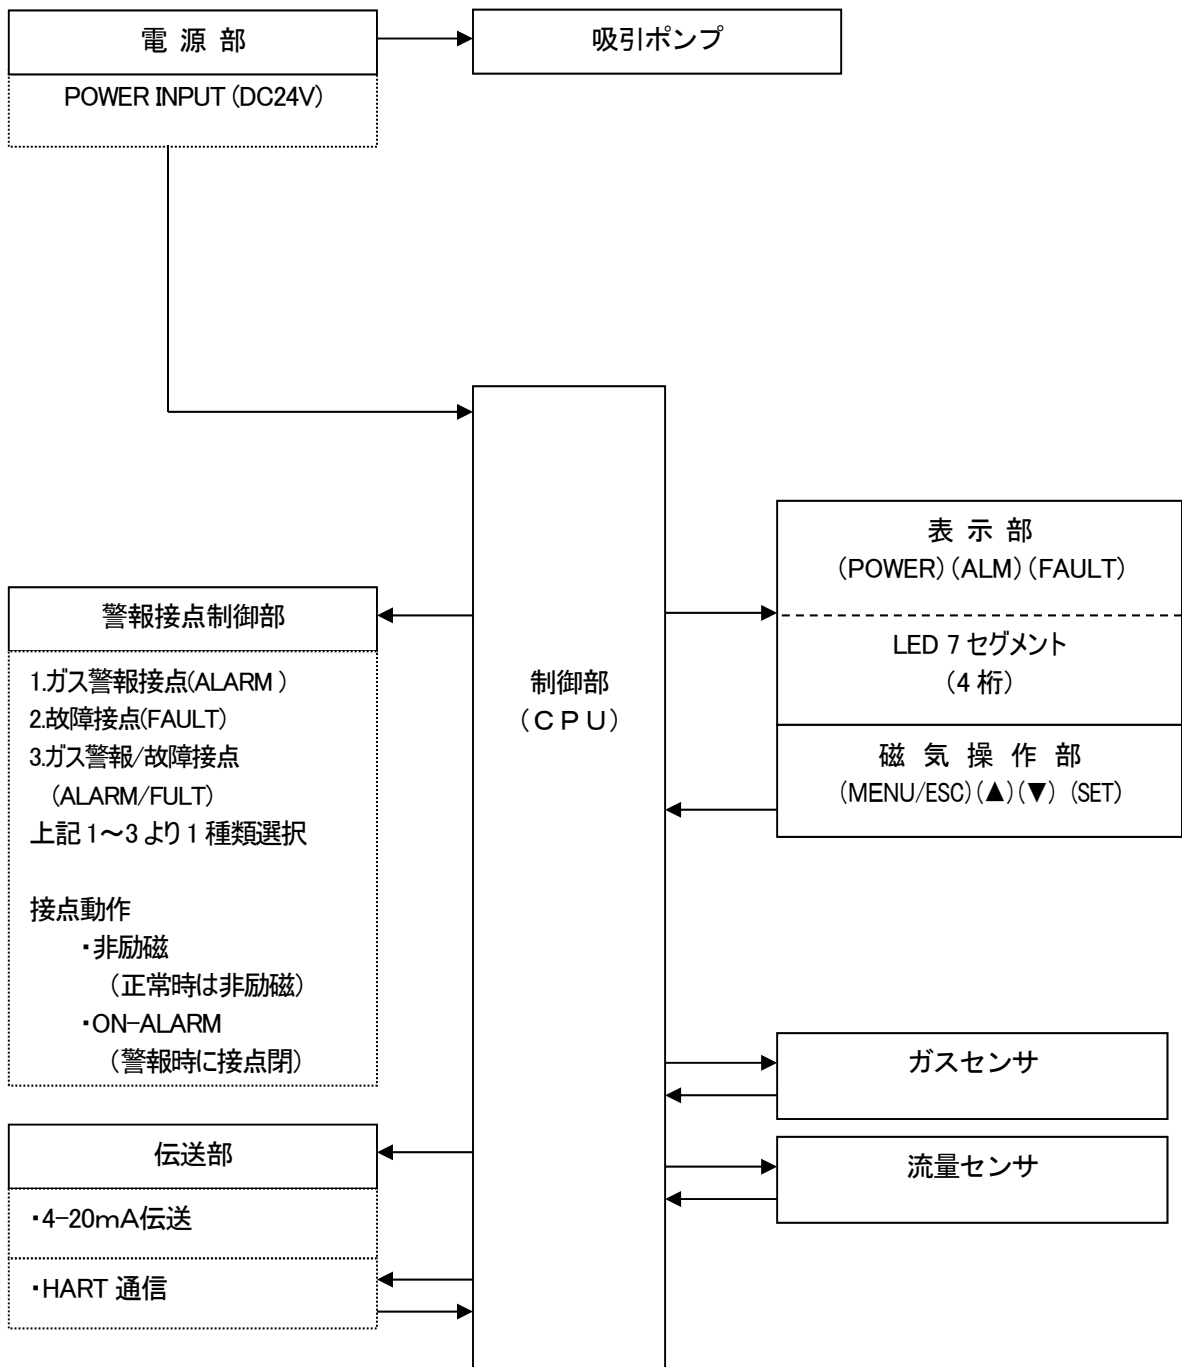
電 源 部

吸引ポンプ

POWER INPUT (DC24V)

警報接点制御部

1.ガス警報接点(ALARM )
2.故障接点(FAULT)
3.ガス警報/故障接点
(ALARM/FULT)
上記 1～3 より 1 種類選択

接点動作
・非励磁
(正常時は非励磁)
・ON-ALARM
(警報時に接点閉)

伝送部

・4-20mA伝送

・HART 通信

制御部
（ＣＰＵ）

表 示 部
(POWER) (ALM) (FAULT)

LED 7 セグメント
(4 桁)

磁 気 操 作 部
(MENU/ESC) (▲) (▼) (SET)

ガスセンサ

流量センサ